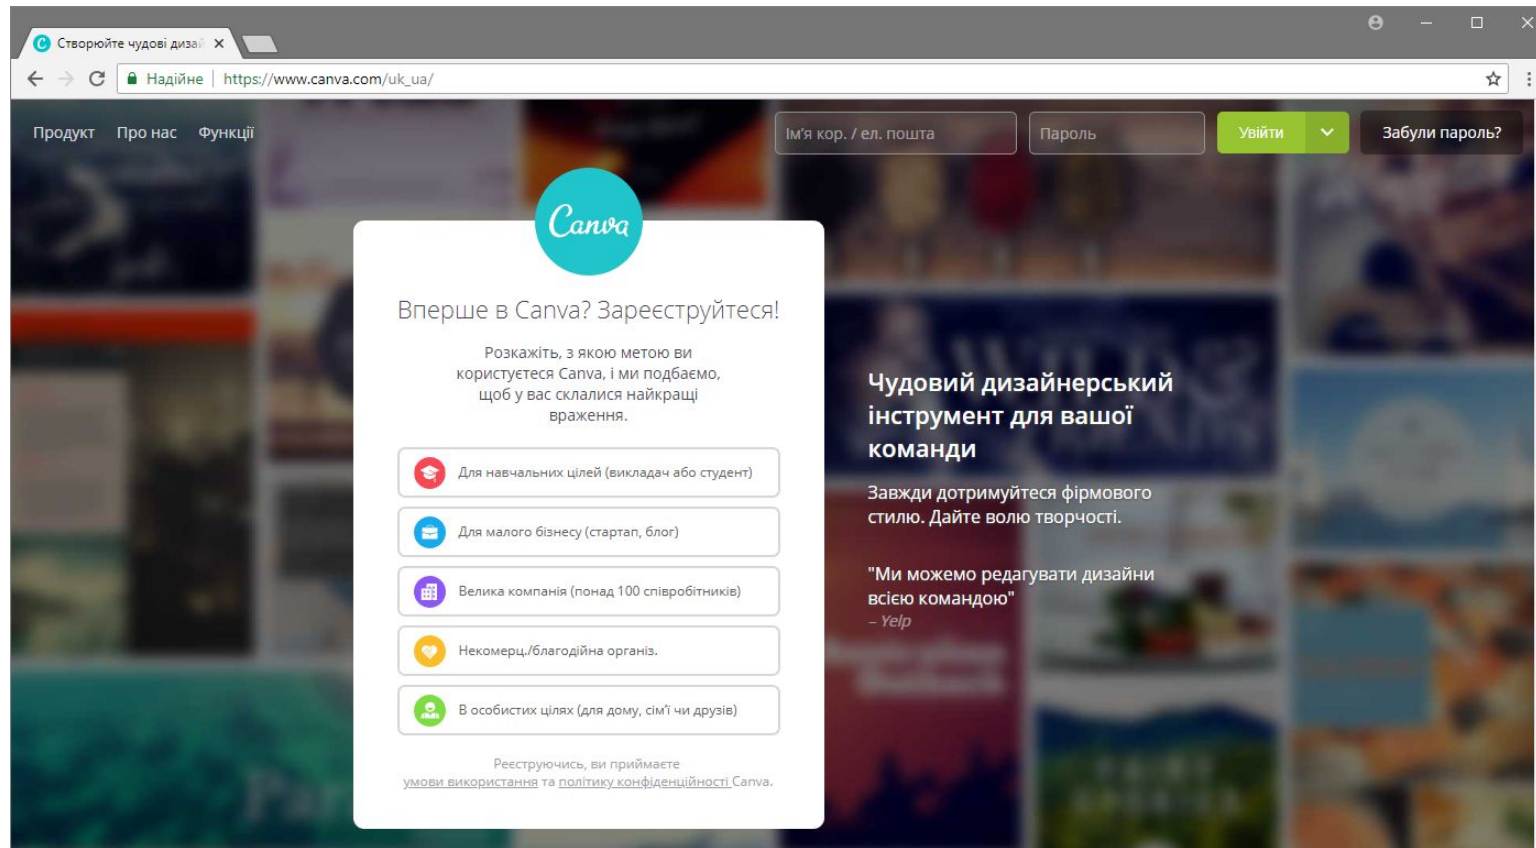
Створюйте чудові диза

Надійне | https://www.canva.com/uk_ua/

Продукт Про нас Функції

Ім'я кор. / ел. пошта

Пароль

Увійти

Забули пароль?

Canva

Вперше в Canva? Зареєструйтеся!

Розкажіть, з якою метою ви користуєтеся Canva, і ми подбаємо, щоб у вас склалися найкращі враження.

Для навчальних цілей (викладач або студент)

Для малого бізнесу (стартап, блог)

Велика компанія (понад 100 співробітників)

Некомерц./благодійна організ.

В особистих цілях (для дому, сім'ї чи друзів)

Реєструючись, ви приймаєте умови використання та політику конфіденційності Canva.

Чудовий дизайнерський інструмент для вашої команди

Завжди дотримуйтеся фірмового стилю. Дайте волю творчості.

"Ми можемо редагувати дизайни всією командою"
– Yelp